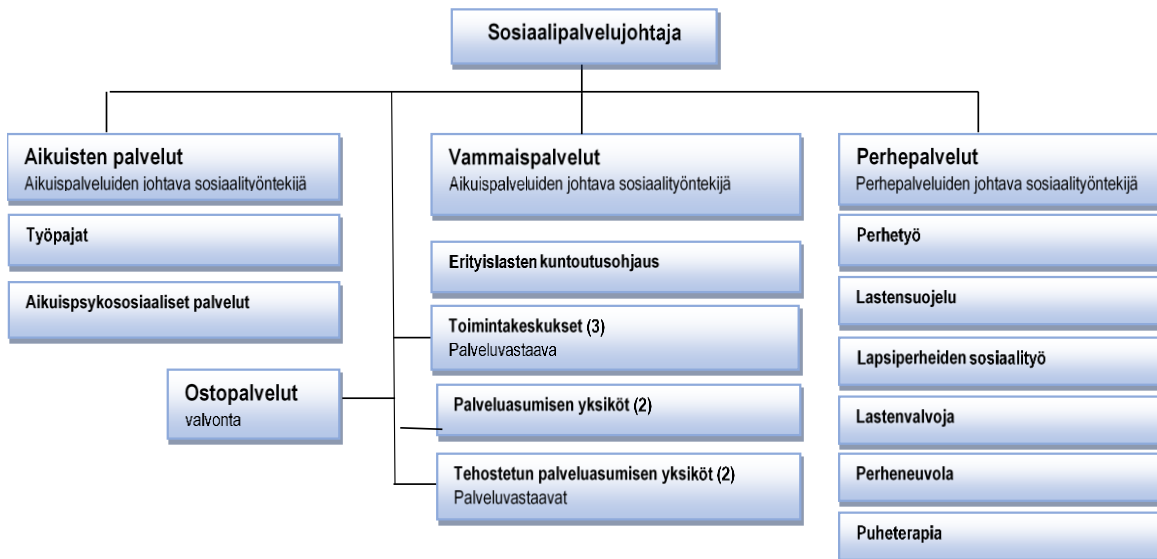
Sosiaalipalvelujohtaja

Aikuisten palvelut
Aikuispalveluiden johtava sosiaalityöntekijä

Työpajat

Aikuispsykososiaaliset palvelut

Vammaispalvelut
Aikuispalveluiden johtava sosiaalityöntekijä

Erityislasten kuntoutusohjaus

Toimintakeskukset (3)
Palveluvastaava

Ostopalvelut
valvonta

Palveluasumisen yksiköt (2)

Tehostetun palveluasumisen yksiköt (2)
Palveluvastaavat

Perhepalvelut
Perhepalveluiden johtava sosiaalityöntekijä

Perhetyö

Lastensuojelu

Lapsiperheiden sosiaalityö

Lastenvalvoja

Perheneuvola

Puheterapia